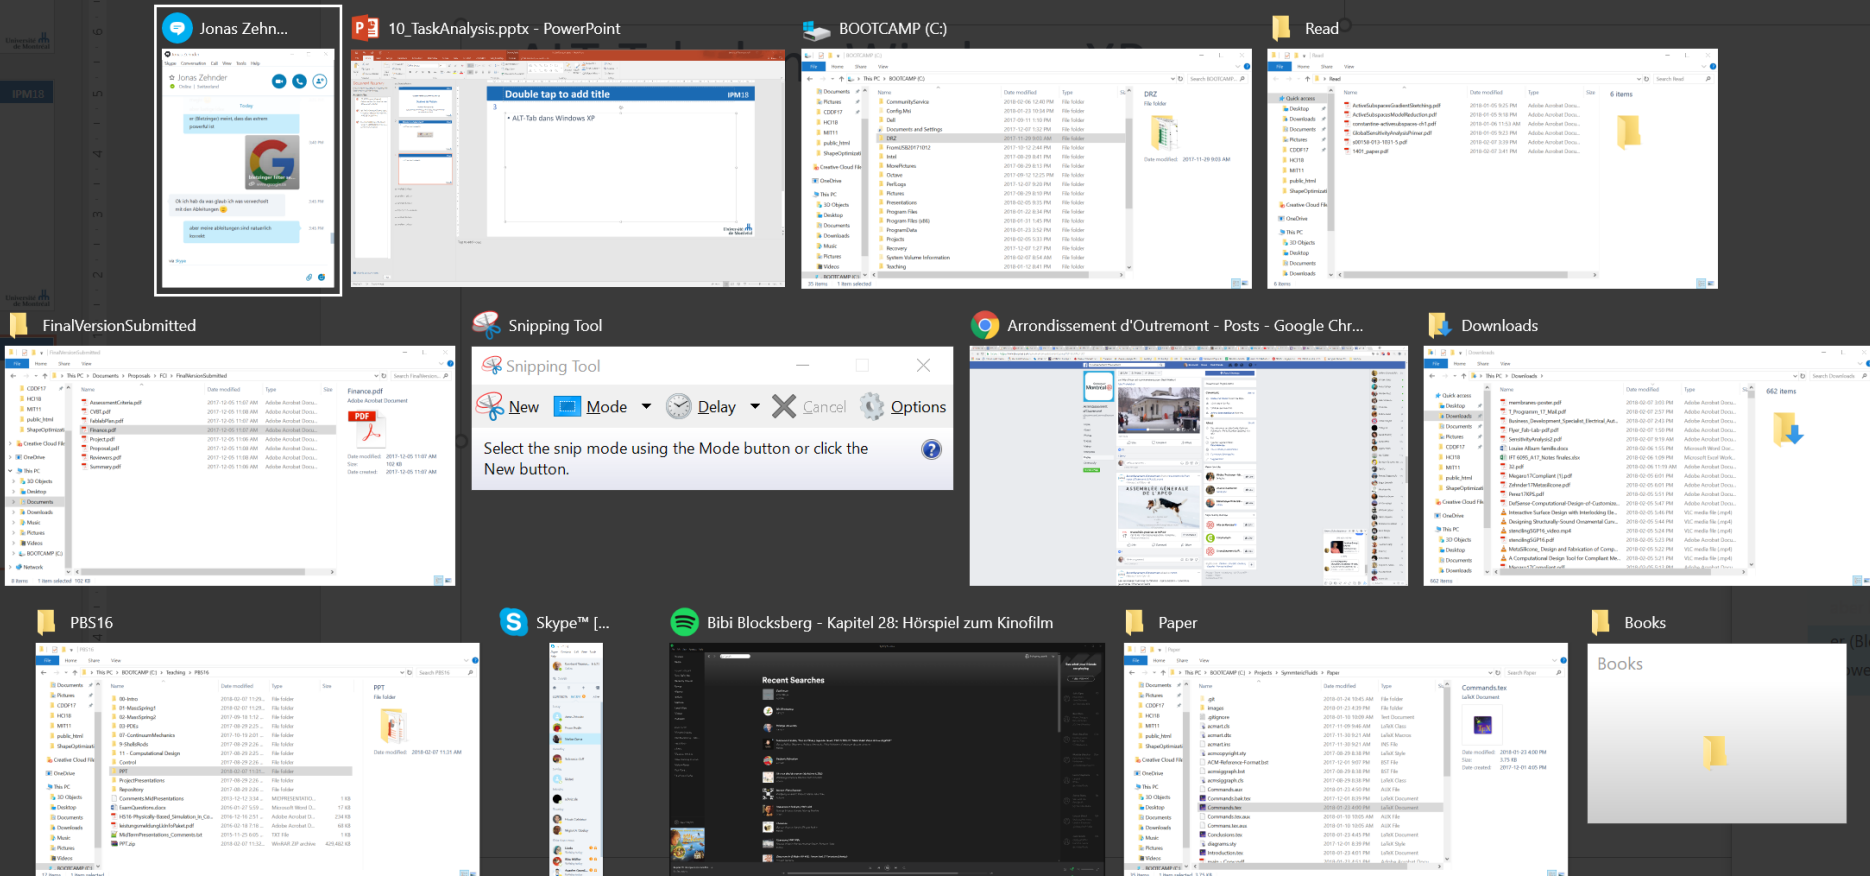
Jonas Zehn...

10_TaskAnalysis.pptx - PowerPoint

BOOTCAMP (C:)

Read

Double tap to add title

IPM18

• ALT-Tab dans Windows XP

FinalVersionSubmitted

Snipping Tool

Arrondissement d'Outremont - Posts - Google Chr...

Downloads

Snipping Tool

New Mode Delay Cancel Options

Select the snip mode using the Mode button or click the New button.

PBS16

Skype™ [...

Bibi Blocksberg - Kapitel 28: Hörspiel zum Kinofilm

Paper

Books

Books

Recent Searches